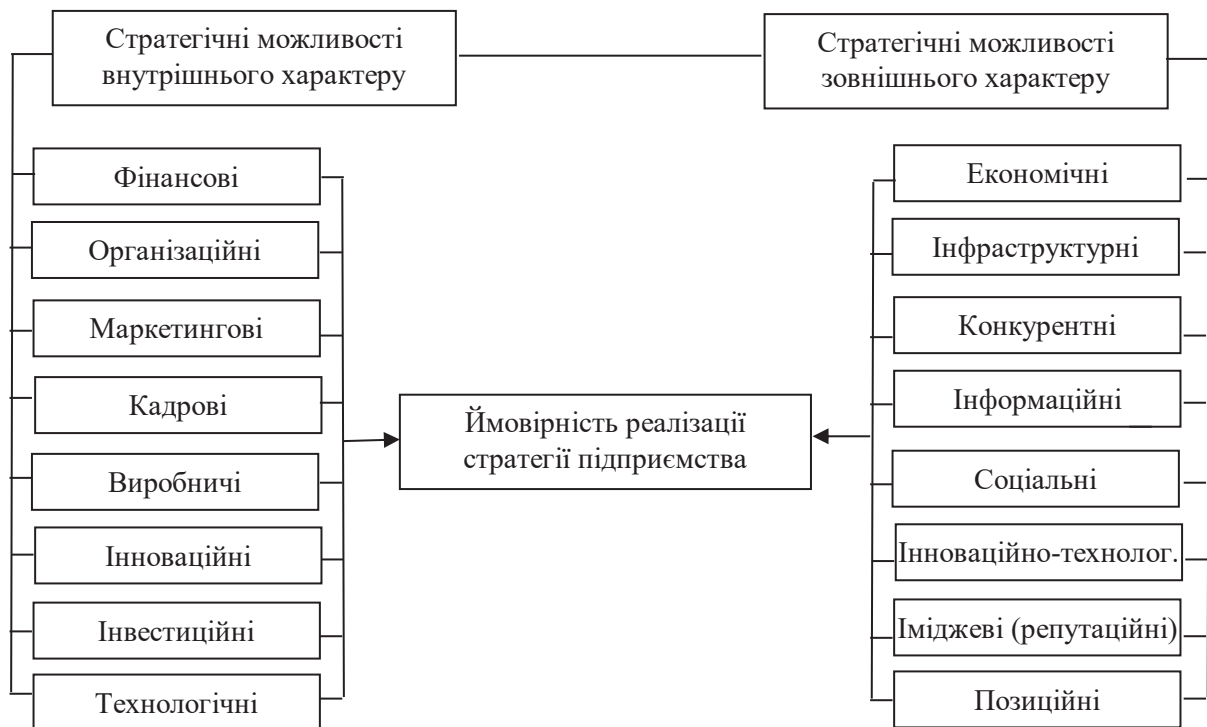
Стратегічні можливості внутрішнього характеру

Стратегічні можливості зовнішнього характеру

Фінансові

Організаційні

Маркетингові

Кадрові

Виробничі

Інноваційні

Інвестиційні

Технологічні

Ймовірність реалізації стратегії підприємства

Економічні

Інфраструктурні

Конкурентні

Інформаційні

Соціальні

Інноваційно-технолог.

Іміджеві (репутаційні)

Позиційні